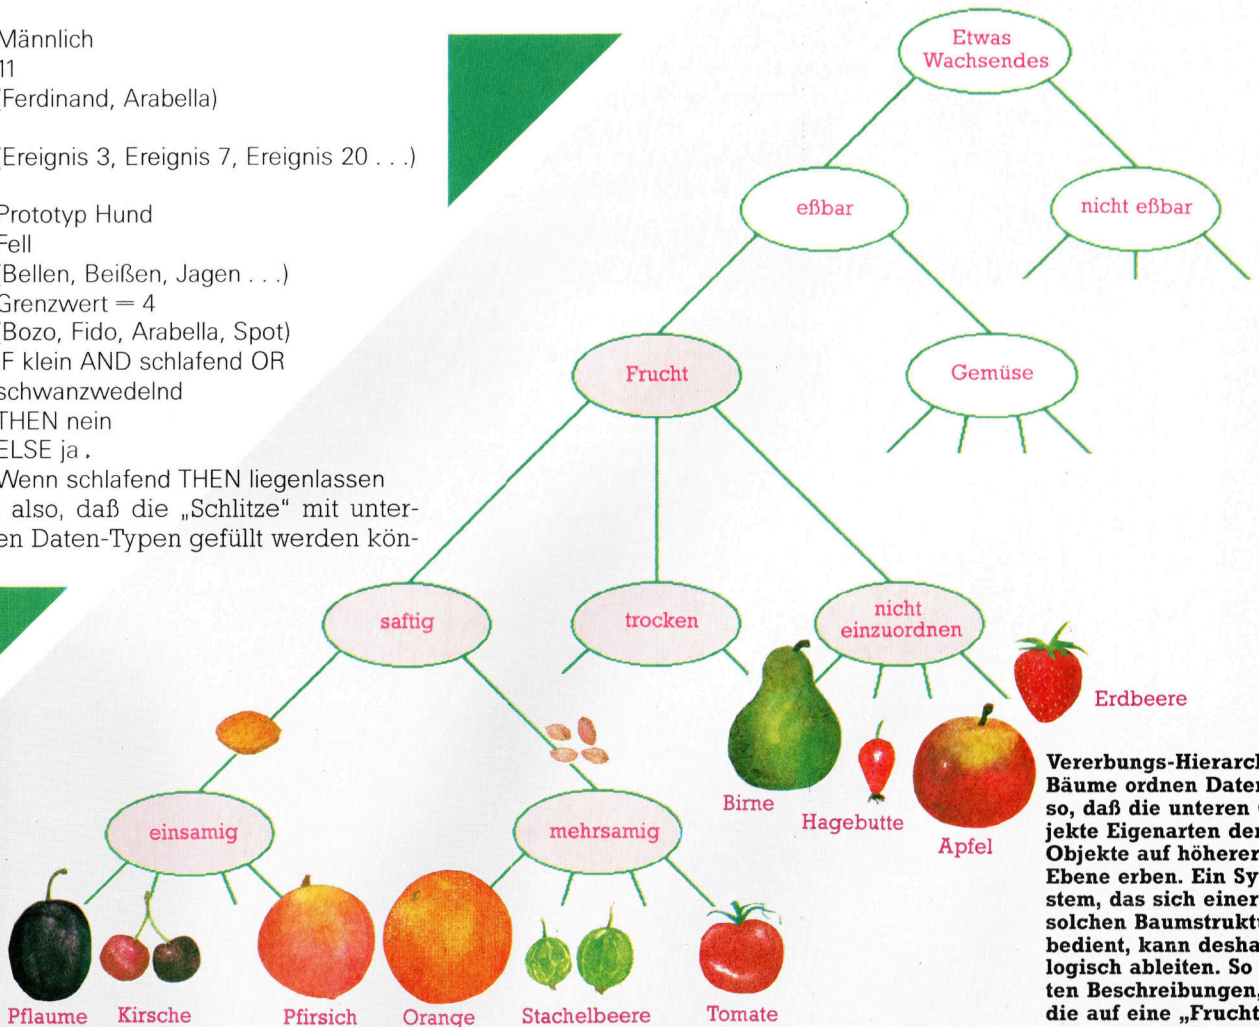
Männlich
11
(Ferdinand, Arabella)

(Ereignis 3, Ereignis 7, Ereignis 20 . . .)

Prototyp Hund
Fell
(Bellen, Beißen, Jagen . . .)
Grenzwert = 4
(Bozo, Fido, Arabella, Spot)
IF klein AND schlafend OR schwanzwedelnd
THEN nein
ELSE ja.
Wenn schlafend THEN liegenlassen
also, daß die „Schlitze" mit unteren Daten-Typen gefüllt werden kön-

Etwas Wachsendes

eßbar

nicht eßbar

Frucht

Gemüse

saftig

trocken

nicht einzuordnen

Erdbeere

einsamig

mehrsamig

Birne

Hagebutte

Apfel

Pflaume

Kirsche

Pfirsich

Orange

Stachelbeere

Tomate

Vererbungs-Hierarch
Bäume ordnen Daten
so, daß die unteren
jekte Eigenarten der
Objekte auf höherer
Ebene erben. Ein Sy
stem, das sich einer
solchen Baumstrukt
bedient, kann desha
logisch ableiten. So
ten Beschreibungen,
die auf eine „Frucht